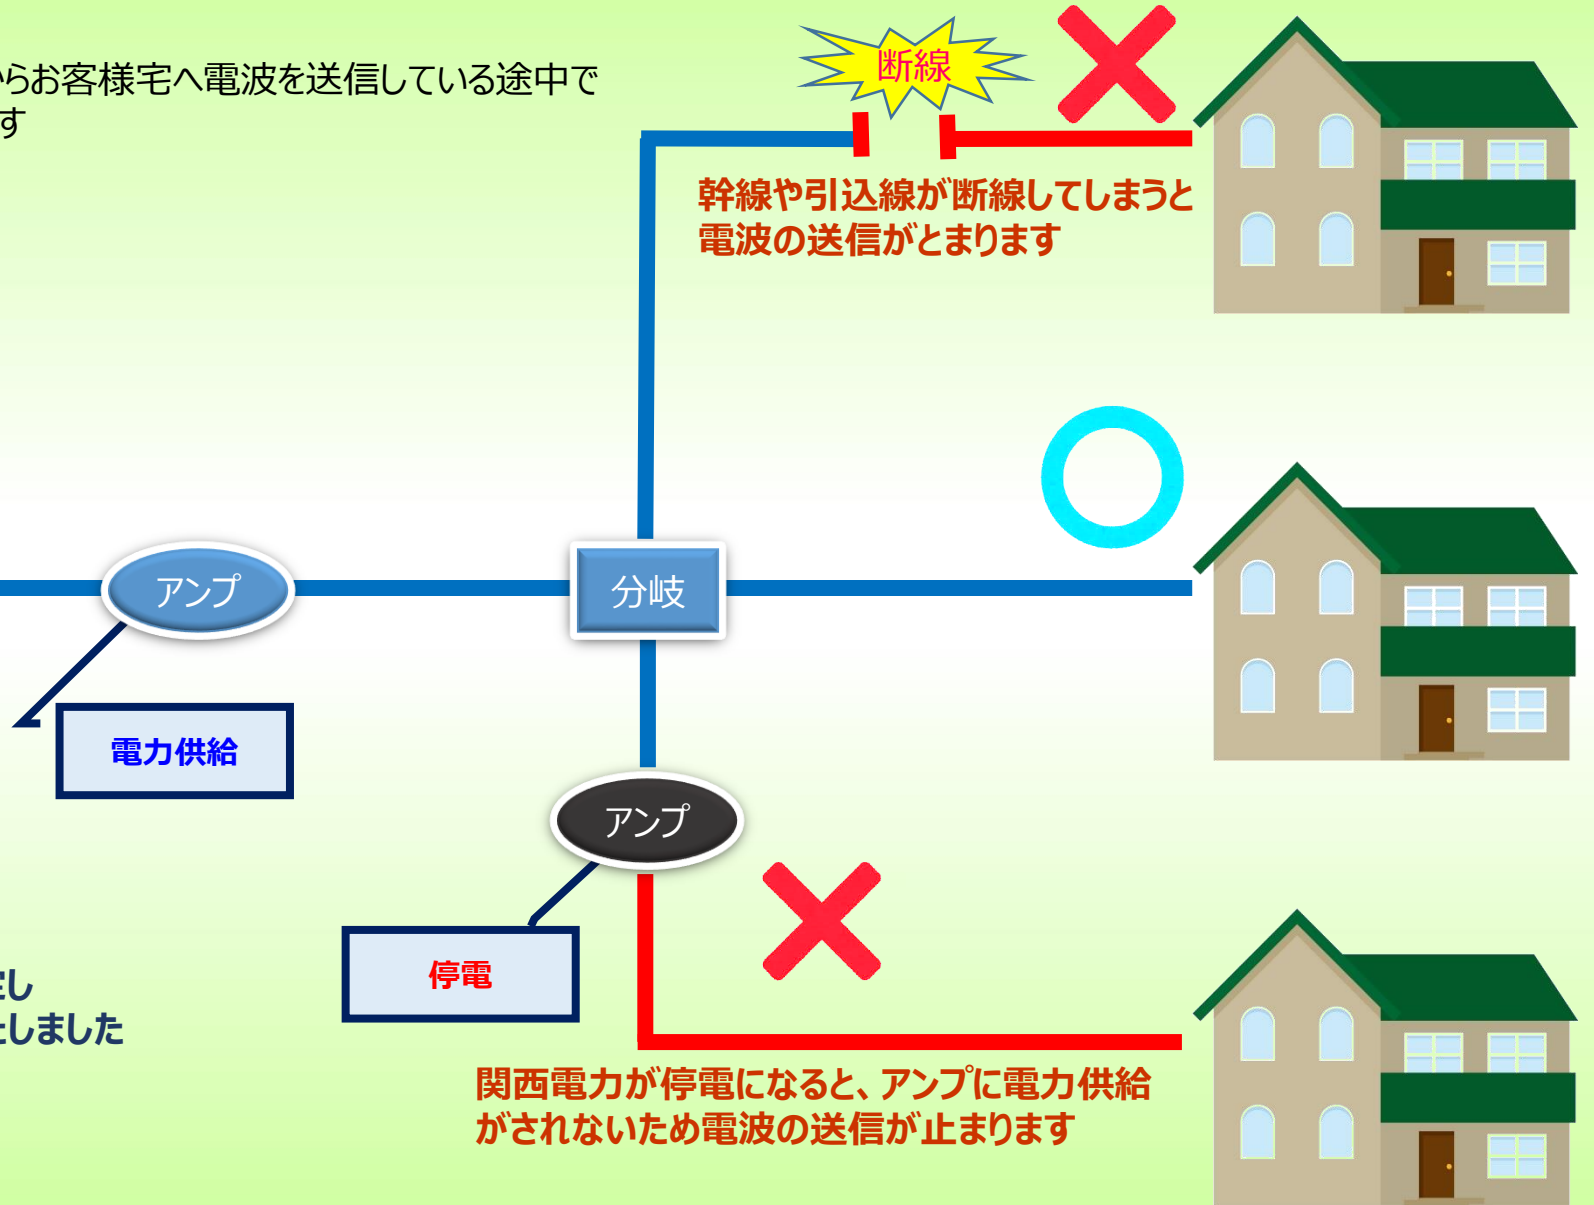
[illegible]らお客様宅へ電波を送信している途中で
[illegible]す

断線

幹線や引込線が断線してしまうと
電波の送信がとまります

アンプ

分岐

電力供給

アンプ

停電

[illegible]し
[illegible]しました

関西電力が停電になると、アンプに電力供給
がされないため電波の送信が止まります